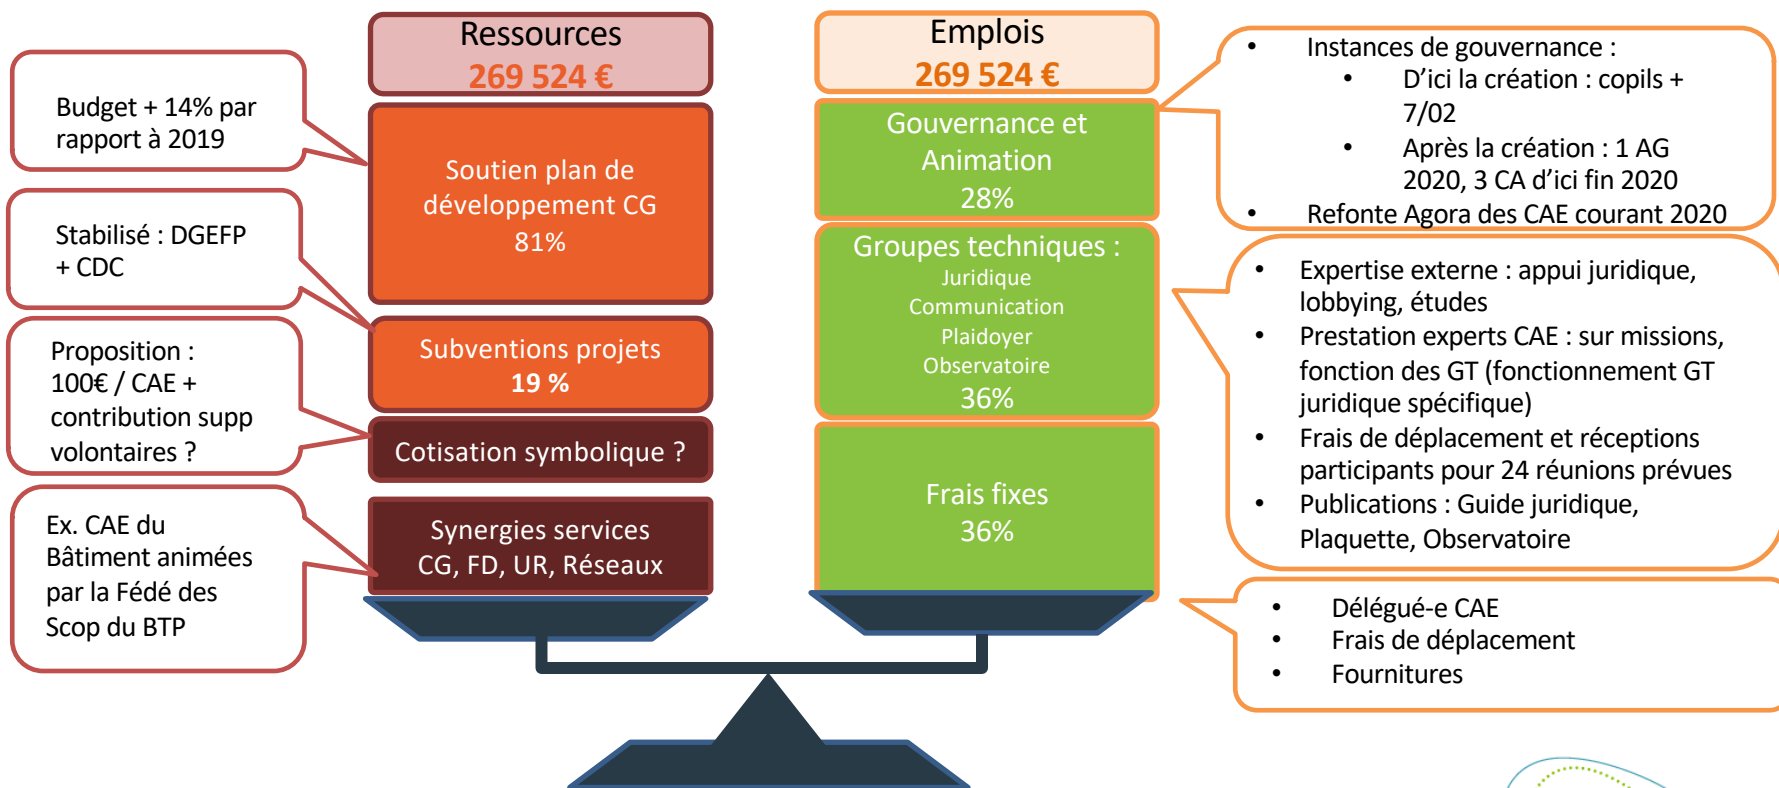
Budget + 14% par rapport à 2019

Stabilisé : DGEFP + CDC

Proposition : 100€ / CAE + contribution supp volontaires ?

Ex. CAE du Bâtiment animées par la Fédé des Scop du BTP

Ressources
269 524 €

Soutien plan de développement CG
81%

Subventions projets
19 %

Cotisation symbolique ?

Synergies services
CG, FD, UR, Réseaux

Emplois
269 524 €

Gouvernance et Animation
28%

Groupes techniques :
Juridique
Communication
Plaidoyer
Observatoire
36%

Frais fixes
36%

- Instances de gouvernance :
  - D'ici la création : copils + 7/02
  - Après la création : 1 AG 2020, 3 CA d'ici fin 2020
- Refonte Agora des CAE courant 2020

- Expertise externe : appui juridique, lobbying, études
- Prestation experts CAE : sur missions, fonction des GT (fonctionnement GT juridique spécifique)
- Frais de déplacement et réceptions participants pour 24 réunions prévues
- Publications : Guide juridique, Plaquette, Observatoire

- Délégué-e CAE
- Frais de déplacement
- Fournitures